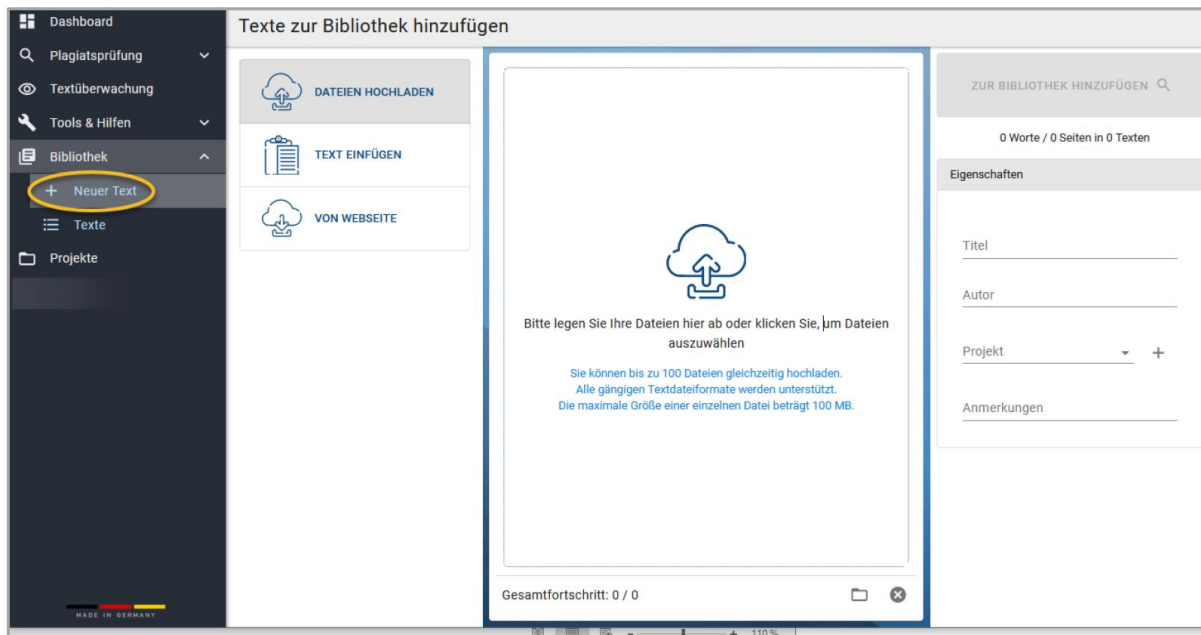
Dashboard
Plagiatsprüfung
Textüberwachung
Tools & Hilfen
Bibliothek
+ Neuer Text
Texte
Projekte

MADE IN GERMANY

Texte zur Bibliothek hinzufügen

DATEIEN HOCHLADEN
TEXT EINFÜGEN
VON WEBSEITE

Bitte legen Sie Ihre Dateien hier ab oder klicken Sie, um Dateien auszuwählen

Sie können bis zu 100 Dateien gleichzeitig hochladen.
Alle gängigen Textdateiformate werden unterstützt.
Die maximale Größe einer einzelnen Datei beträgt 100 MB.

Gesamtfortschritt: 0 / 0

ZUR BIBLIOTHEK HINZUFÜGEN

0 Worte / 0 Seiten in 0 Texten

Eigenschaften

Titel
Autor
Projekt
+
Anmerkungen

110 %